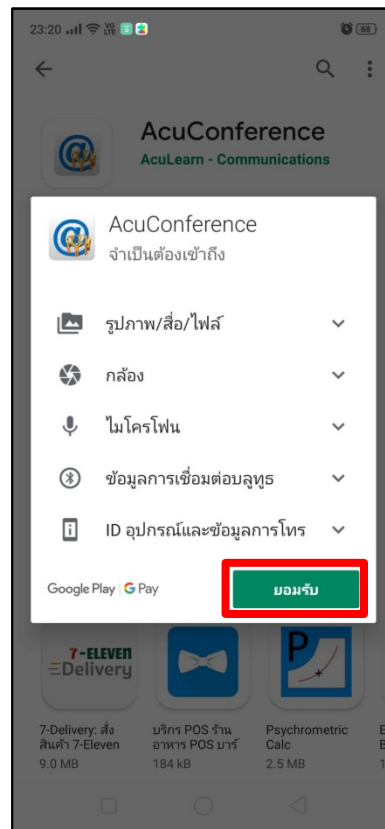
23:20 68

AcuConference
AcuLearn - Communications

AcuConference
จำเป็นต้องเข้าถึง

รูปภาพ/สื่อ/ไฟล์

กล้อง

ไมโครโฟน

ข้อมูลการเชื่อมต่อบลูทูธ

ID อุปกรณ์และข้อมูลการโทร

Google Play | G Pay

ยอมรับ

7-ELEVEN
Delivery

7-Delivery: สั่งสินค้า 7-Eleven
9.0 MB

บริการ POS ร้านอาหาร POS บาร์
184 kB

Psychrometric Calc
2.5 MB